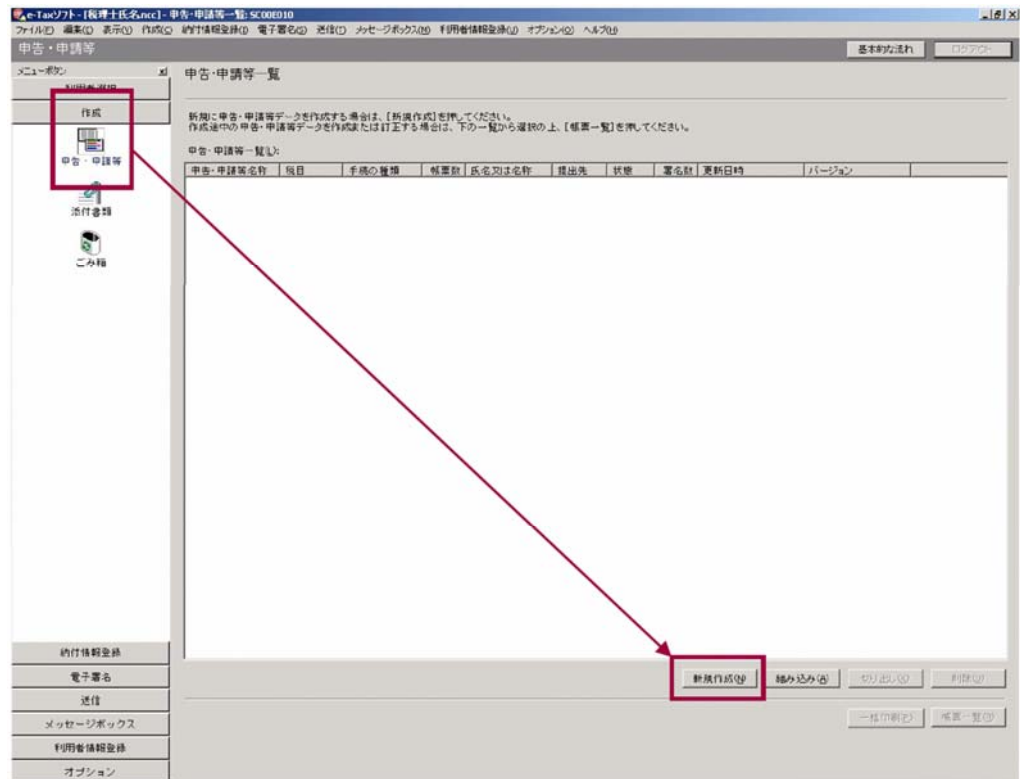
e-Taxソフト - [税理士氏名.ncc] - 申告・申請等一覧: SC00E010

ファイル(F) 編集(E) 表示(V) 作成(C) 納付情報登録(P) 電子署名(G) 送信(T) メッセージボックス(M) 利用者情報登録(U) オプション(O) ヘルプ(H)

申告・申請等

基本的な流れ　ログアウト

メニューボタン

利用者選択

作成

申告・申請等

添付書類

ごみ箱

申告・申請等一覧

新規に申告・申請等データを作成する場合は、[新規作成]を押してください。
作成途中の申告・申請等データを作成または訂正する場合は、下の一覧から選択の上、[帳票一覧]を押してください。

申告・申請等一覧(L):

| 申告・申請等名称 | 税目 | 手続の種類 | 帳票数 | 氏名又は名称 | 提出先 | 状態 | 署名数 | 更新日時 | バージョン |
|---|---|---|---|---|---|---|---|---|---|

新規作成(N)　組み込み(A)　切り出し(X)　削除(D)

一括印刷(Z)　帳票一覧(O)

納付情報登録

電子署名

送信

メッセージボックス

利用者情報登録

オプション